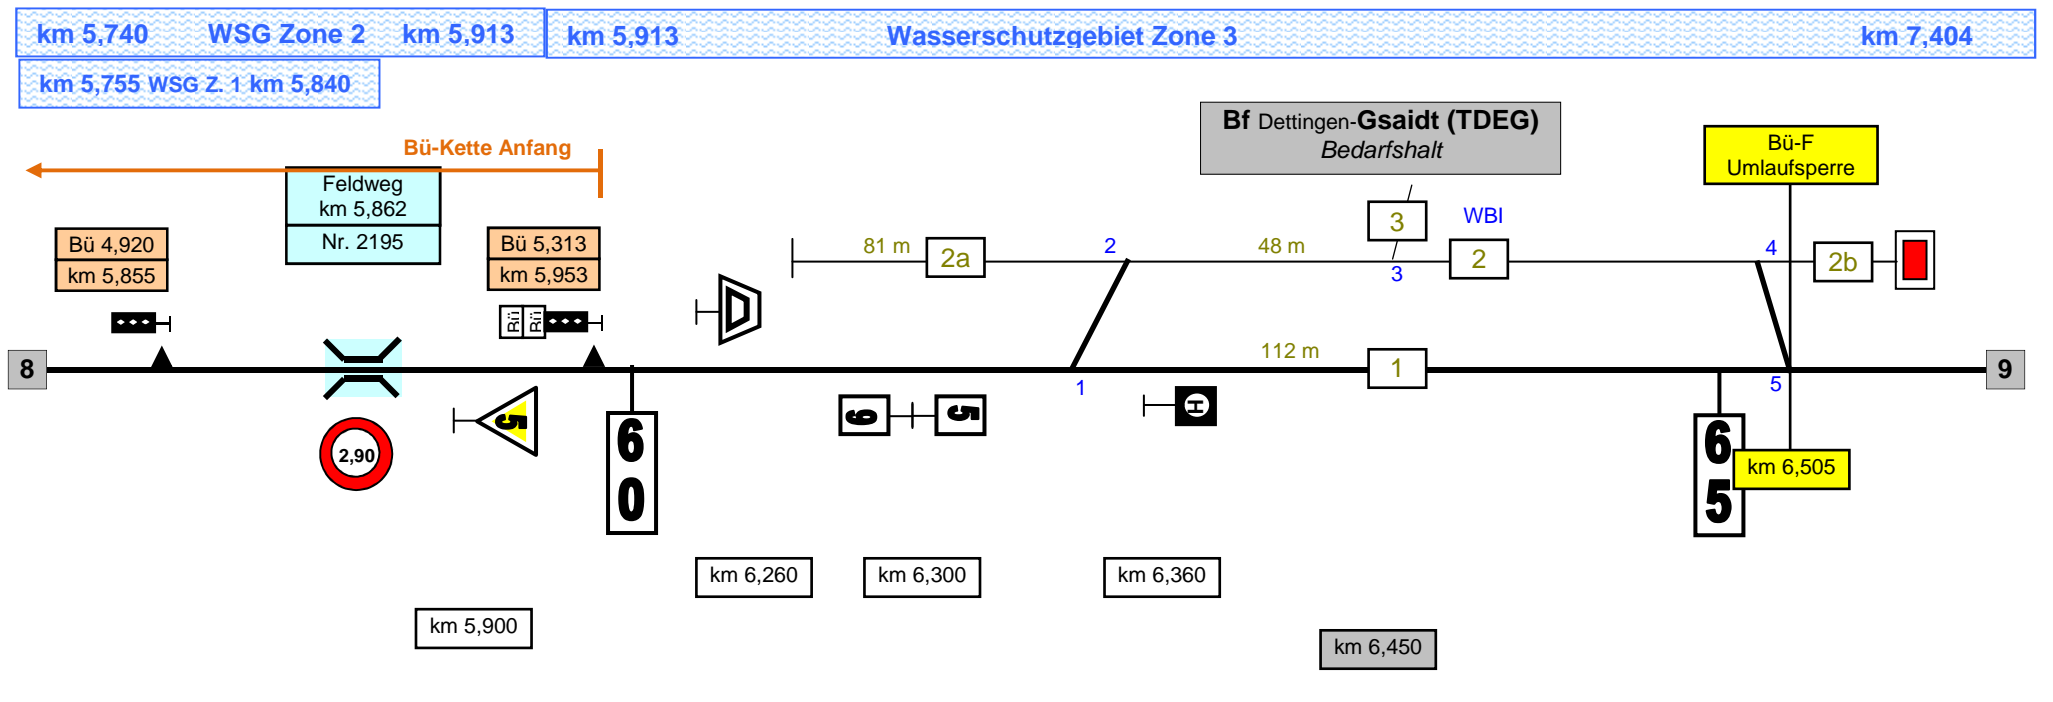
km 5,740 WSG Zone 2 km 5,913

km 5,913 Wasserschutzgebiet Zone 3 km 7,404

km 5,755 WSG Z. 1 km 5,840

Bf Dettingen-Gsaidt (TDEG)
Bedarfshalt

Bü-F
Umlaufsperre

Bü-Kette Anfang

Feldweg
km 5,862
Nr. 2195

Bü 4,920
km 5,855

Bü 5,313
km 5,953

Rü Rü

3

WBl

81 m 2a 2 48 m 3 2 4 2b

8

112 m 1

9

1

5

2,90

5

6
0

6 5

6
5

km 6,505

km 6,260

km 6,300

km 6,360

km 5,900

km 6,450